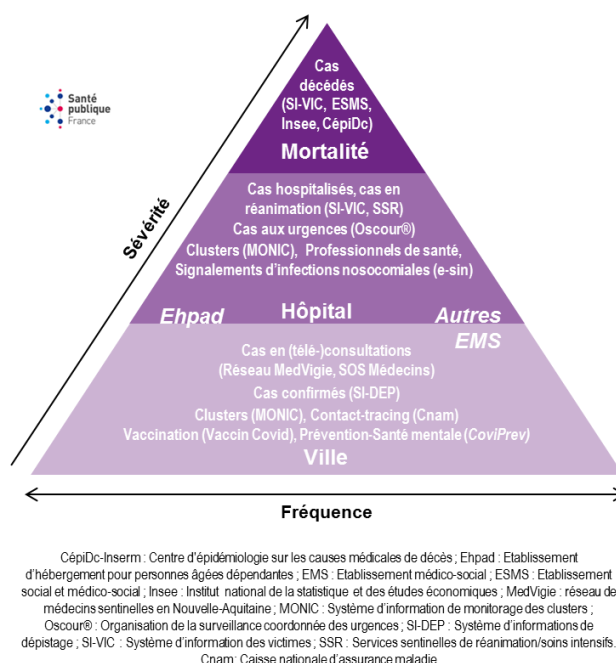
Santé publique France

Sévérité

Cas décédés (SI-VIC, ESMS, Insee, CépiDc)
Mortalité

Cas hospitalisés, cas en réanimation (SI-VIC, SSR)
Cas aux urgences (Oscour®)
Clusters (MONIC), Professionnels de santé, Signalements d'infections nosocomiales (e-sin)

Ehpad
Hôpital
Autres EMS

Cas en (télé-)consultations (Réseau MedVigie, SOS Médecins)
Cas confirmés (SI-DEP)
Clusters (MONIC), Contact-tracing (Cnam)
Vaccination (Vaccin Covid), Prévention-Santé mentale (CoviPrev)
Ville

Fréquence

CépiDc-Inserm : Centre d'épidémiologie sur les causes médicales de décès ; Ehpad : Etablissement d'hébergement pour personnes âgées dépendantes ; EMS : Etablissement médico-social ; ESMS : Etablissement social et médico-social ; Insee : Institut national de la statistique et des études économiques ; MedVigie : réseau de médecins sentinelles en Nouvelle-Aquitaine ; MONIC : Système d'information de monitorage des clusters ; Oscour® : Organisation de la surveillance coordonnée des urgences ; SI-DEP : Système d'informations de dépistage ; SI-VIC : Système d'information des victimes ; SSR : Services sentinelles de réanimation/soins intensifs. Cnam: Caisse nationale d'assurance maladie